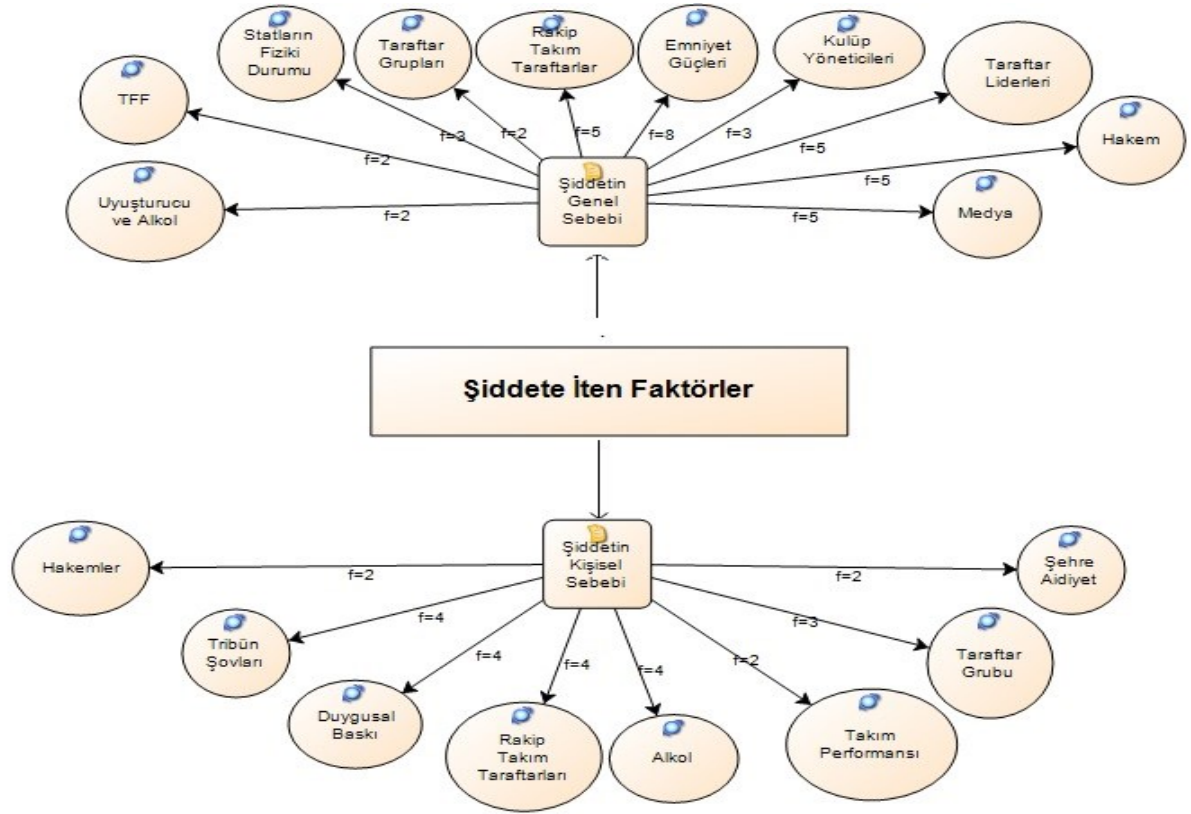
Statların Fiziki Durumu

Taraftar Grupları

Rakip Takım Taraftarlar

Emniyet Güçleri

Kulüp Yöneticileri

Taraftar Liderleri

TFF

Hakem

Uyuşturucu ve Alkol

Medya

f=3

f=2

f=5

f=8

f=3

f=5

f=2

f=5

f=2

f=5

Şiddetin Genel Sebebi

Şiddete İten Faktörler

Şiddetin Kişisel Sebebi

Hakemler

f=2

f=2

Şehre Aidiyet

f=4

f=3

Tribün Şovları

Taraftar Grubu

f=4

f=4

f=4

f=2

Duygusal Baskı

Rakip Takım Taraftarları

Alkol

Takım Performansı